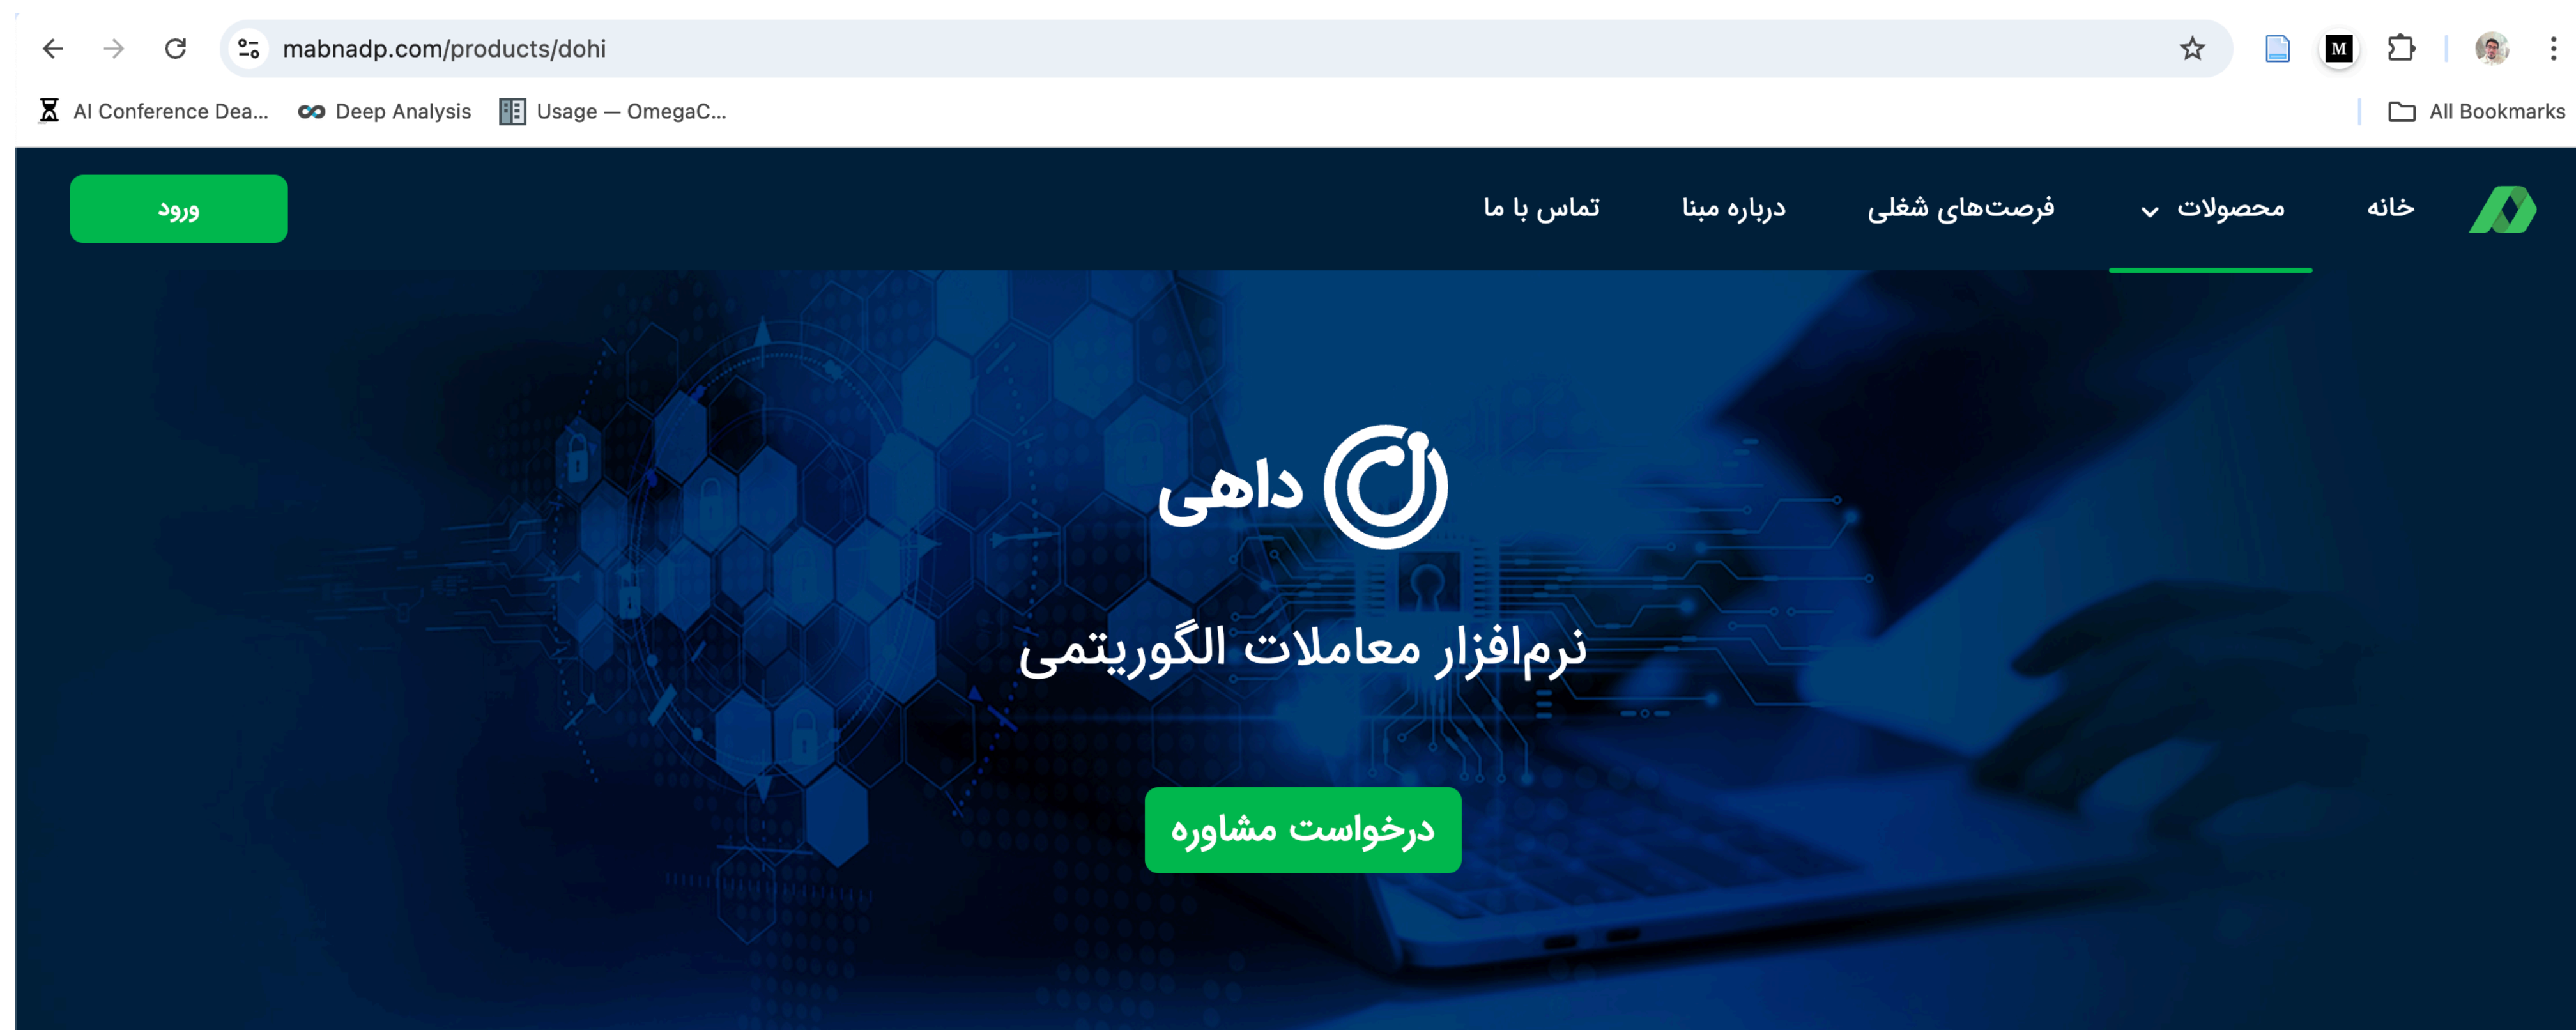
mabnadp.com/products/dohi

AI Conference Dea... Deep Analysis Usage — OmegaC... All Bookmarks

خانه محصولات فرصت‌های شغلی درباره مبنا تماس با ما ورود

داهی

نرم‌افزار معاملات الگوریتمی

درخواست مشاوره